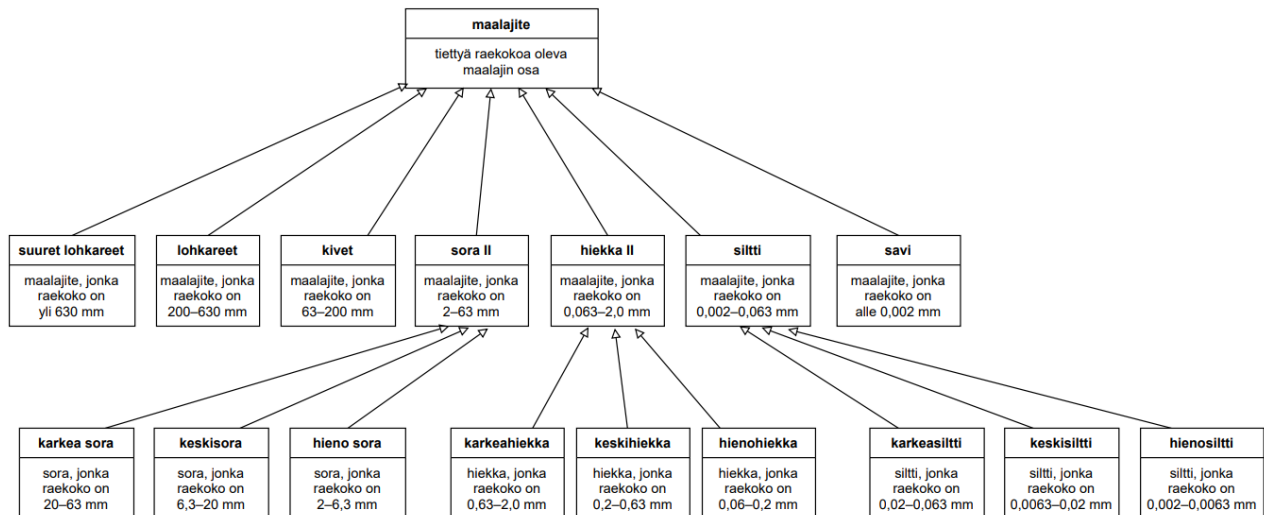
maalajite

tiettyä raekokoa oleva maalajin osa

suuret lohkareet

maalajite, jonka raekoko on yli 630 mm

lohkareet

maalajite, jonka raekoko on 200–630 mm

kivet

maalajite, jonka raekoko on 63–200 mm

sora II

maalajite, jonka raekoko on 2–63 mm

hiekka II

maalajite, jonka raekoko on 0,063–2,0 mm

siltti

maalajite, jonka raekoko on 0,002–0,063 mm

savi

maalajite, jonka raekoko on alle 0,002 mm

karkea sora

sora, jonka raekoko on 20–63 mm

keskisora

sora, jonka raekoko on 6,3–20 mm

hieno sora

sora, jonka raekoko on 2–6,3 mm

karkeahiekka

hiekka, jonka raekoko on 0,63–2,0 mm

keskihiekka

hiekka, jonka raekoko on 0,2–0,63 mm

hienohiekka

hiekka, jonka raekoko on 0,06–0,2 mm

karkeasiltti

siltti, jonka raekoko on 0,02–0,063 mm

keskisiltti

siltti, jonka raekoko on 0,0063–0,02 mm

hienosiltti

siltti, jonka raekoko on 0,002–0,0063 mm